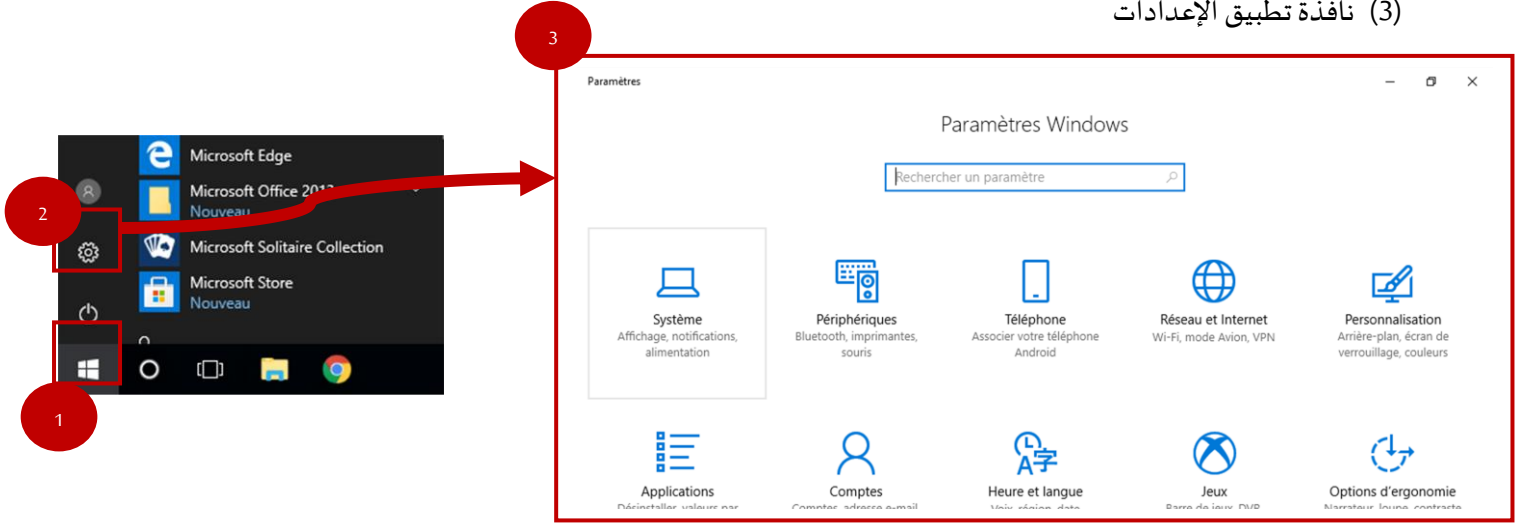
(3) نافذة تطبيق الإعدادات

3

2

1

Microsoft Edge

Microsoft Office 2013

Nouveau

Microsoft Solitaire Collection

Microsoft Store

Nouveau

Paramètres

Paramètres Windows

Rechercher un paramètre

Système
Affichage, notifications, alimentation

Périphériques
Bluetooth, imprimantes, souris

Téléphone
Associer votre téléphone Android

Réseau et Internet
Wi-Fi, mode Avion, VPN

Personnalisation
Arrière-plan, écran de verrouillage, couleurs

Applications
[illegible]

Comptes
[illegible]

Heure et langue
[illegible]

Jeux
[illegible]

Options d'ergonomie
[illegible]